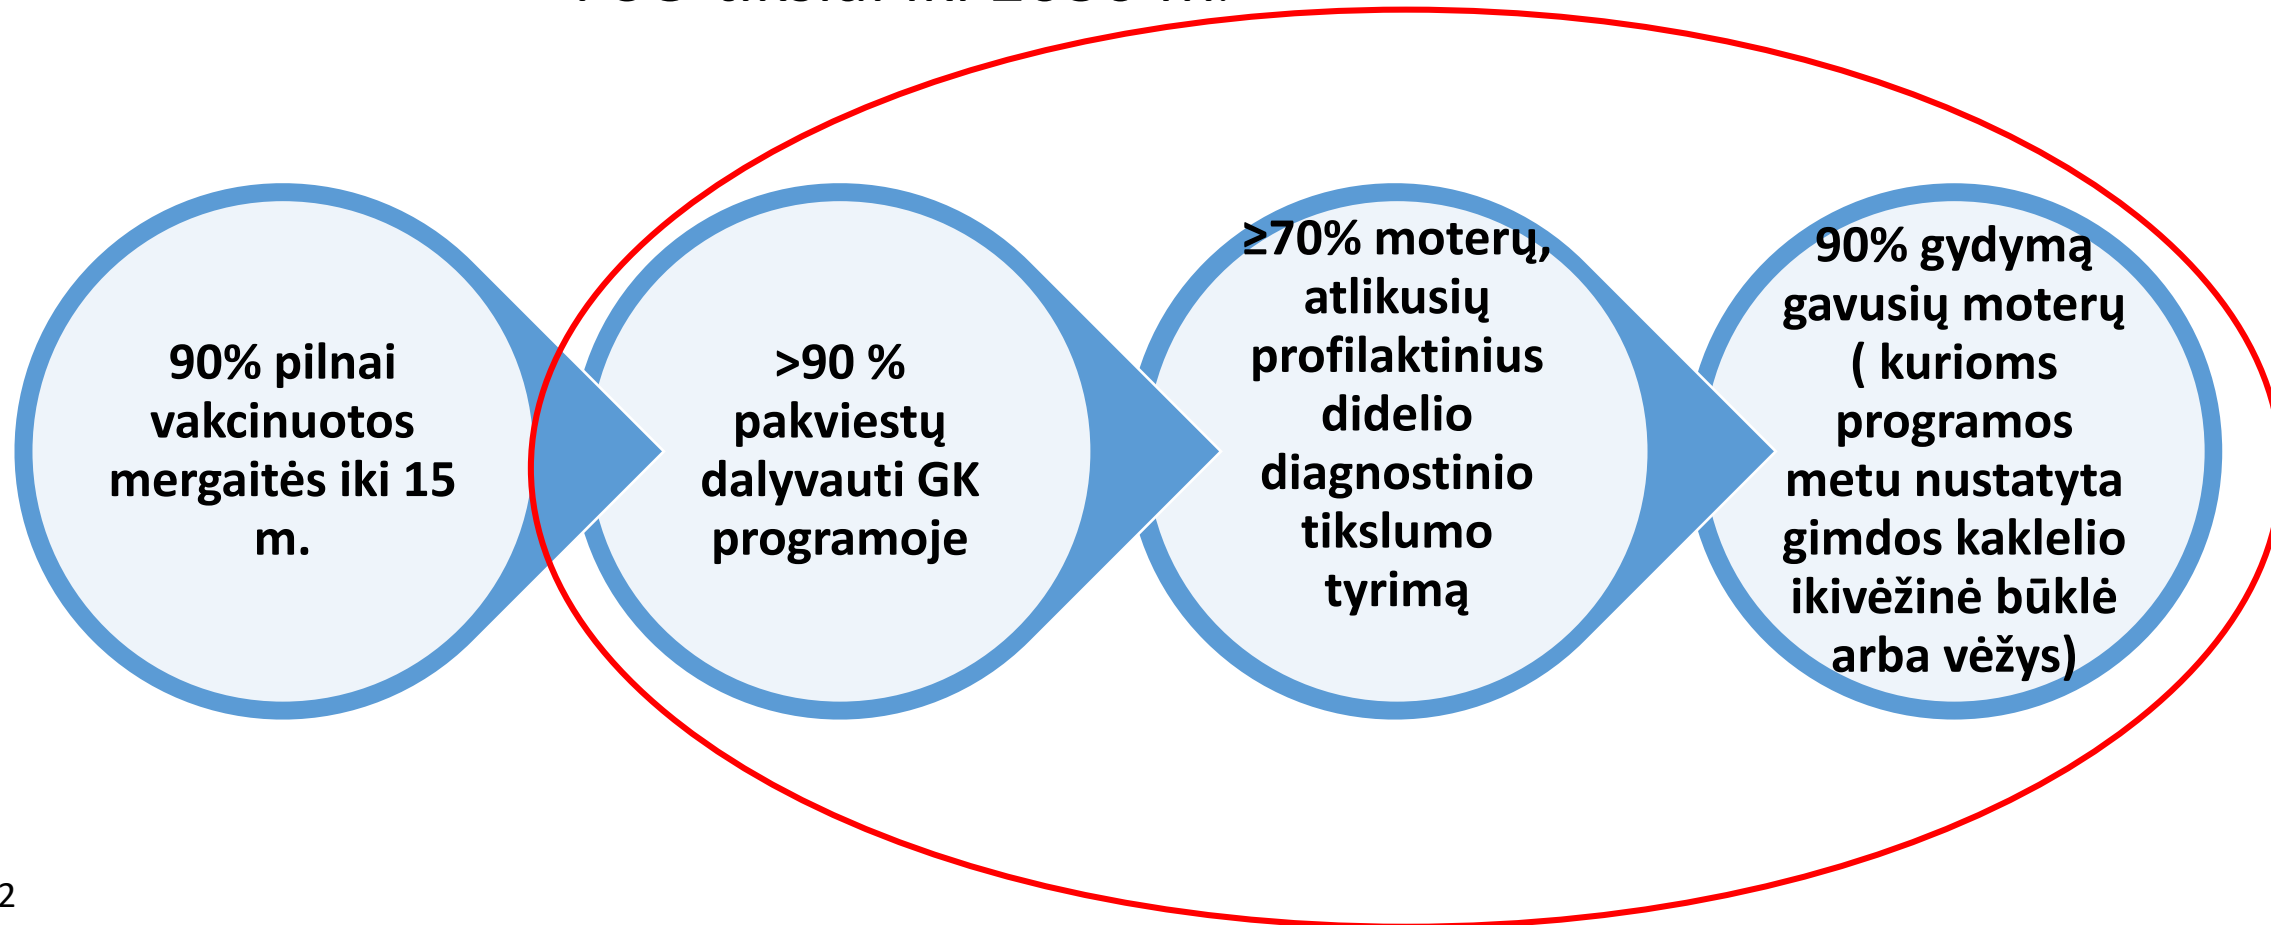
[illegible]

90% pilnai vakcinuotos mergaitės iki 15 m.

>90 % pakviestų dalyvauti GK programoje

≥70% moterų, atlikusių profilaktinius didelio diagnostinio tikslumo tyrimą

90% gydymą gavusių moterų ( kurioms programos metu nustatyta gimdos kaklelio ikivėžinė būklė arba vėžys)

2